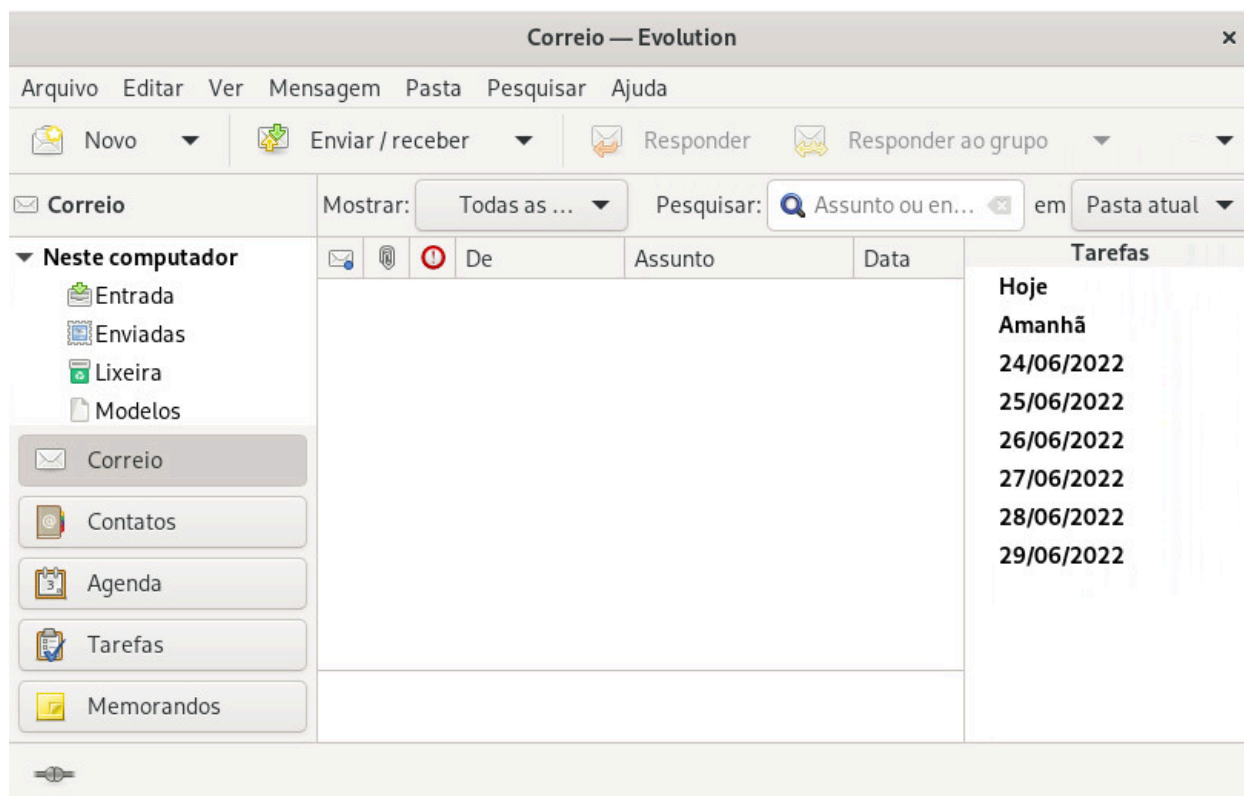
Correio — Evolution ×

Arquivo Editar Ver Mensagem Pasta Pesquisar Ajuda

Novo Enviar / receber Responder Responder ao grupo

Correio

Mostrar: Todas as … Pesquisar: Assunto ou en… em Pasta atual

Neste computador
Entrada
Enviadas
Lixeira
Modelos

| | | | De | Assunto | Data |
|---|---|---|---|---|---|

Tarefas
Hoje
Amanhã
24/06/2022
25/06/2022
26/06/2022
27/06/2022
28/06/2022
29/06/2022

Correio
Contatos
Agenda
Tarefas
Memorandos